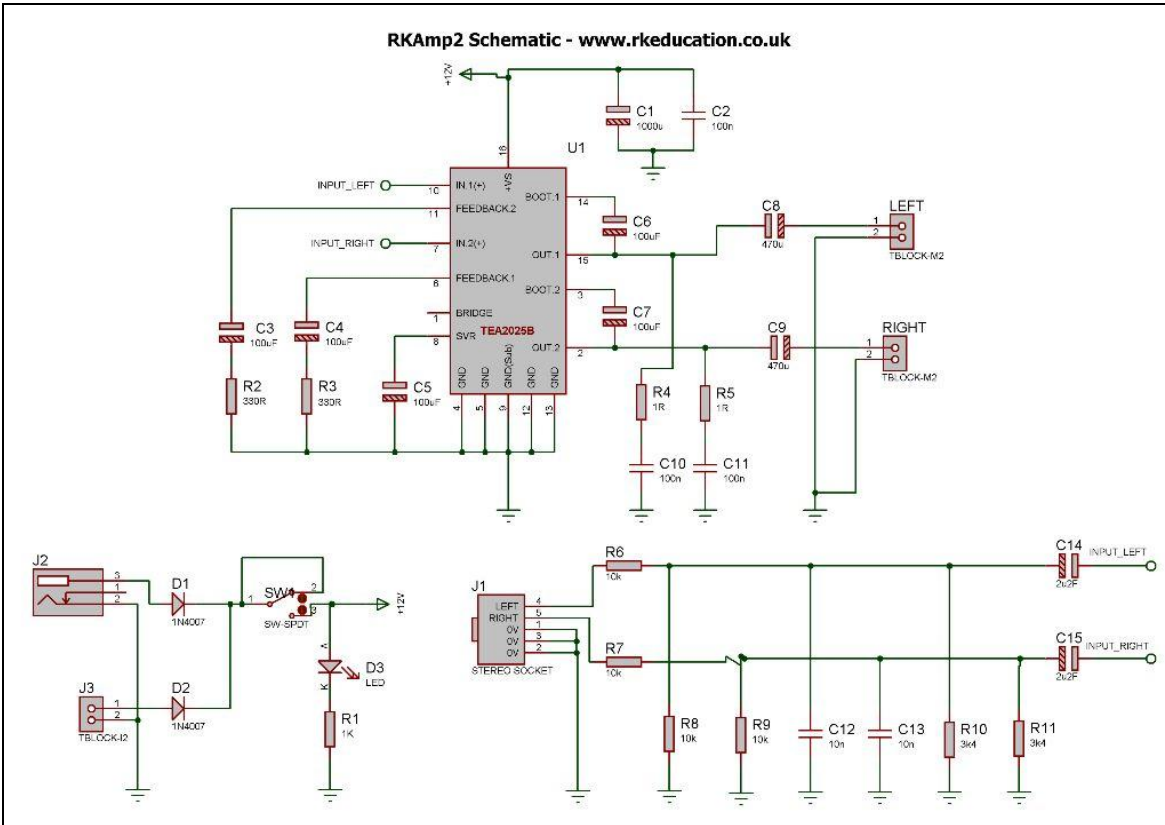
RKAmp2 Schematic - www.rkeducation.co.uk

+12V

C1
1000u

C2
100n

U1

16
+VS

INPUT_LEFT
10
IN.1(+)

11
FEEDBACK.2

INPUT_RIGHT
7
IN.2(+)

6
FEEDBACK.1

1
BRIDGE

8
SVR

BOOT.1
14

OUT.1
15

BOOT.2
3

OUT.2
2

TEA2025B

GND GND GND(Sub) GND GND
4 5 9 12 13

C6
100uF

C7
100uF

C8
470u

C9
470u

LEFT
1
2
TBLOCK-M2

RIGHT
1
2
TBLOCK-M2

C3
100uF

C4
100uF

C5
100uF

R2
330R

R3
330R

R4
1R

R5
1R

C10
100n

C11
100n

J2
3
1
2

D1
1N4007

1
SW1
2
3
SW-SPDT

+12V

A
K
D3
LED

R1
1K

J3
1
2
TBLOCK-I2

D2
1N4007

J1
LEFT 4
RIGHT 5
0V 1
0V 3
0V 2
STEREO SOCKET

R6
10k

R7
10k

R8
10k

R9
10k

C12
10n

C13
10n

R10
3k4

R11
3k4

C14
2u2F
INPUT_LEFT

C15
2u2F
INPUT_RIGHT